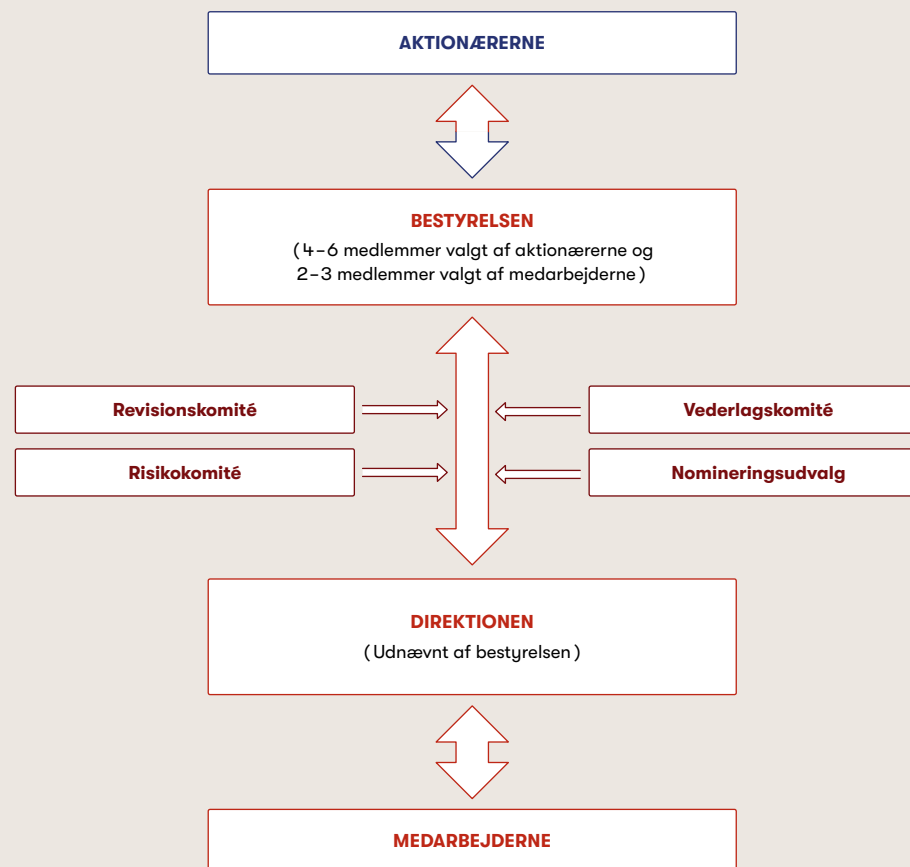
AKTIONÆRERNE

BESTYRELSEN
( 4–6 medlemmer valgt af aktionærerne og 2–3 medlemmer valgt af medarbejderne )

Revisionskomité

Risikokomité

Vederlagskomité

Nomineringsudvalg

DIREKTIONEN
( Udnævnt af bestyrelsen )

MEDARBEJDERNE